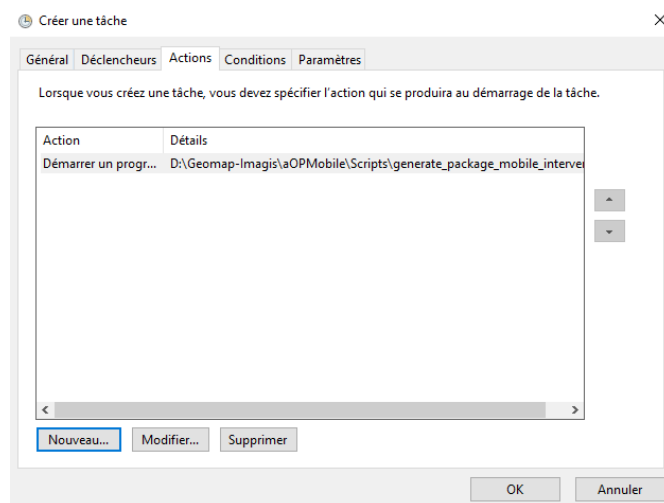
Créer une tâche

×

Général | Déclencheurs | Actions | Conditions | Paramètres

Lorsque vous créez une tâche, vous devez spécifier l'action qui se produira au démarrage de la tâche.

| Action | Détails |
|---|---|
| Démarrer un progr... | D:\Geomap-Imagis\aOPMobile\Scripts\generate_package_mobile_interve |

Nouveau... | Modifier... | Supprimer

OK | Annuler